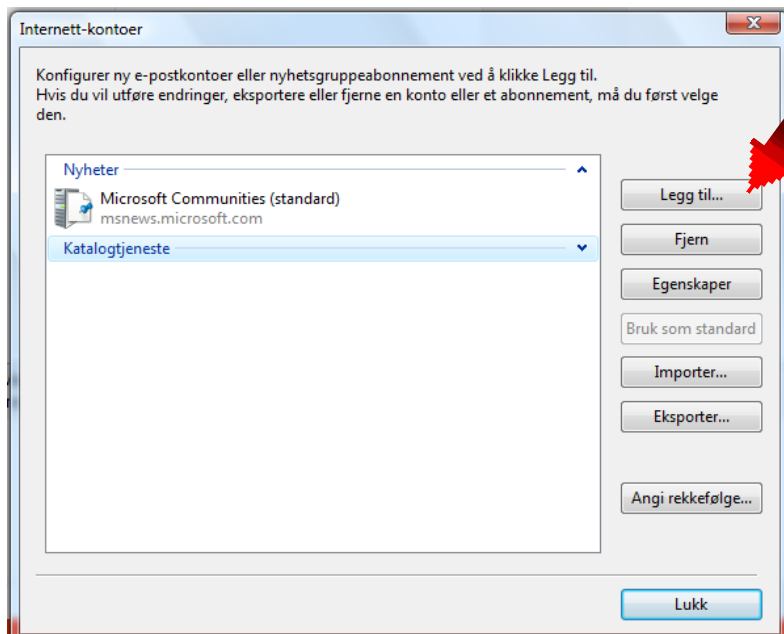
Internett-kontoer

Konfigurer ny e-postkontoer eller nyhetsgruppeabonnement ved å klikke Legg til.
Hvis du vil utføre endringer, eksportere eller fjerne en konto eller et abonnement, må du først velge den.

Nyheter

Microsoft Communities (standard)
msnews.microsoft.com

Katalogtjeneste

Legg til...

Fjern

Egenskaper

Bruk som standard

Importer...

Eksporter...

Angi rekkefølge...

Lukk